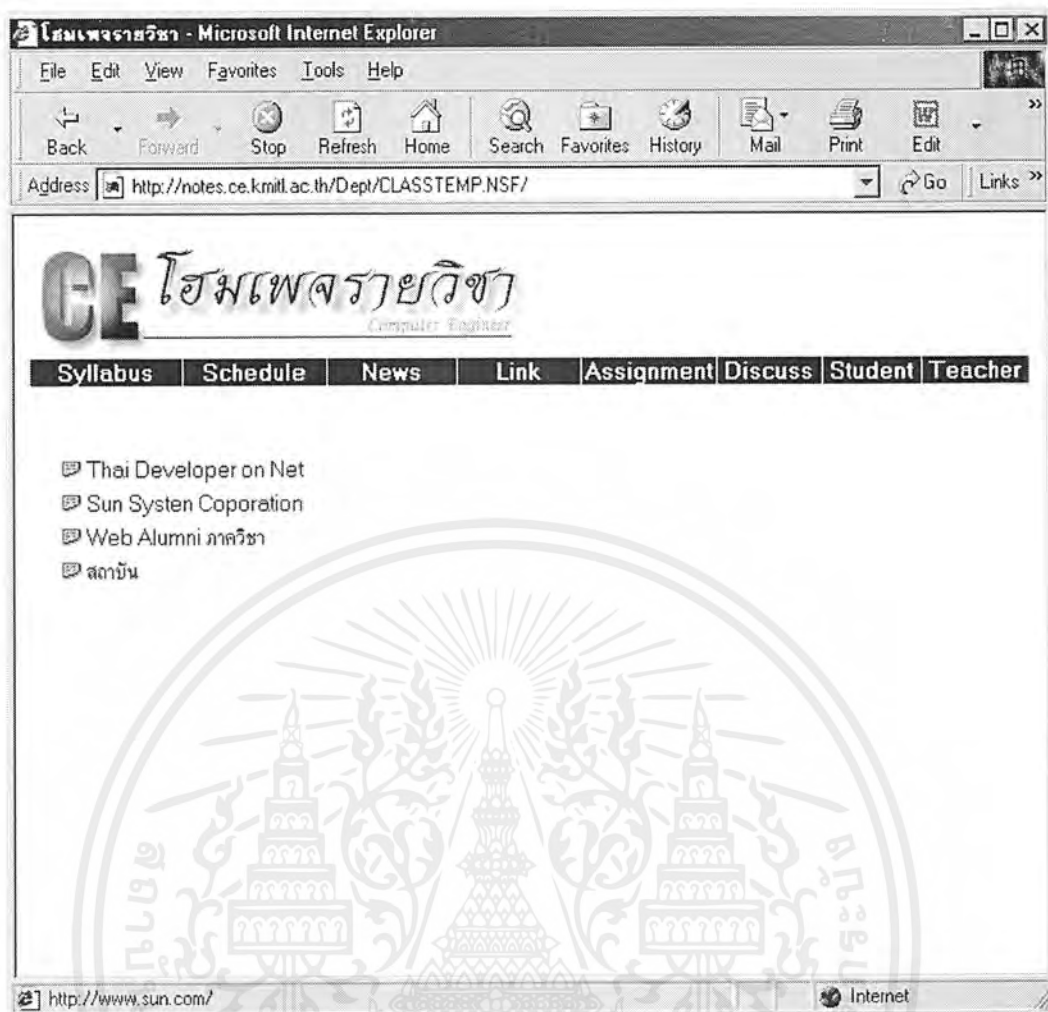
โฮมเพจรายวิชา - Microsoft Internet Explorer

File Edit View Favorites Tools Help

Back Forward Stop Refresh Home Search Favorites History Mail Print Edit

Address http://notes.ce.kmitl.ac.th/Dept/CLASSTEMP.NSF/ Go Links

CE โฮมเพจรายวิชา
Computer Engineer

Syllabus | Schedule | News | Link | Assignment | Discuss | Student | Teacher

Thai Developer on Net
Sun Systen Coporation
Web Alumni ภาควิชา
สถาบัน

http://www.sun.com/ Internet